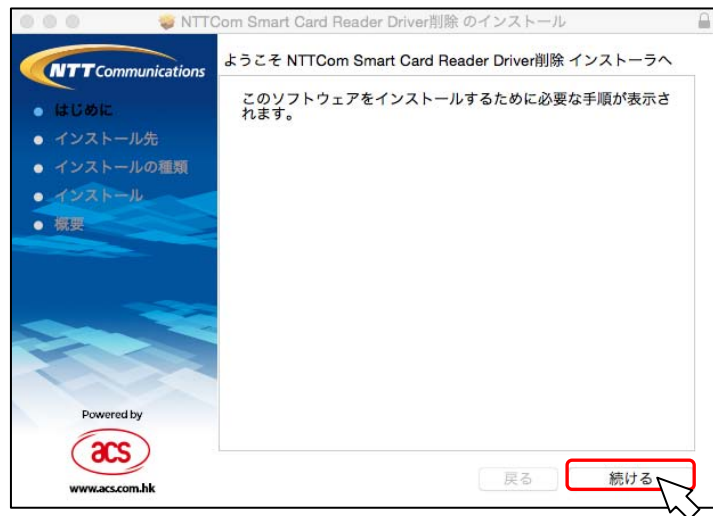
NTTCom Smart Card Reader Driver削除 のインストール

NTT Communications

はじめに
インストール先
インストールの種類
インストール
概要

Powered by
acs
www.acs.com.hk

ようこそ NTTCom Smart Card Reader Driver削除 インストーラへ

このソフトウェアをインストールするために必要な手順が表示されます。

戻る
続ける